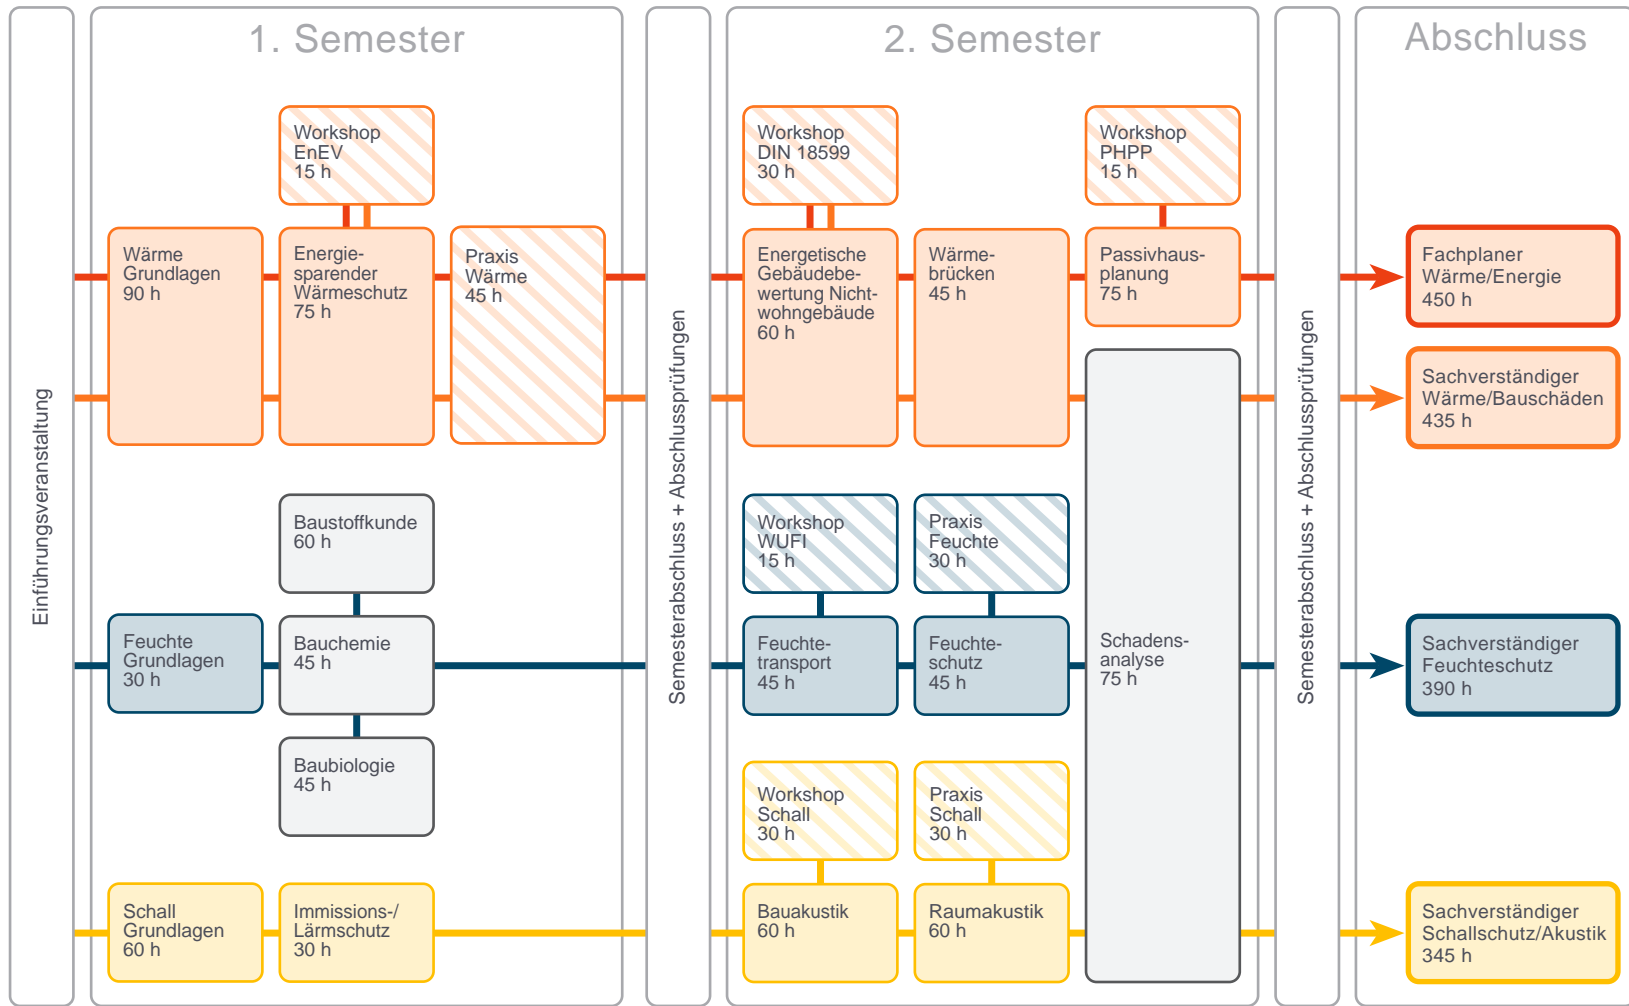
Einführungsveranstaltung

1. Semester

Workshop EnEV 15 h

Wärme Grundlagen 90 h

Energiesparender Wärmeschutz 75 h

Praxis Wärme 45 h

Baustoffkunde 60 h

Feuchte Grundlagen 30 h

Bauchemie 45 h

Baubiologie 45 h

Schall Grundlagen 60 h

Immissions-/ Lärmschutz 30 h

Semesterabschluss + Abschlussprüfungen

2. Semester

Workshop DIN 18599 30 h

Workshop PHPP 15 h

Energetische Gebäudebewertung Nichtwohngebäude 60 h

Wärmebrücken 45 h

Passivhausplanung 75 h

Workshop WUFI 15 h

Praxis Feuchte 30 h

Feuchtetransport 45 h

Feuchteschutz 45 h

Schadensanalyse 75 h

Workshop Schall 30 h

Praxis Schall 30 h

Bauakustik 60 h

Raumakustik 60 h

Semesterabschluss + Abschlussprüfungen

Abschluss

Fachplaner Wärme/Energie 450 h

Sachverständiger Wärme/Bauschäden 435 h

Sachverständiger Feuchteschutz 390 h

Sachverständiger Schallschutz/Akustik 345 h